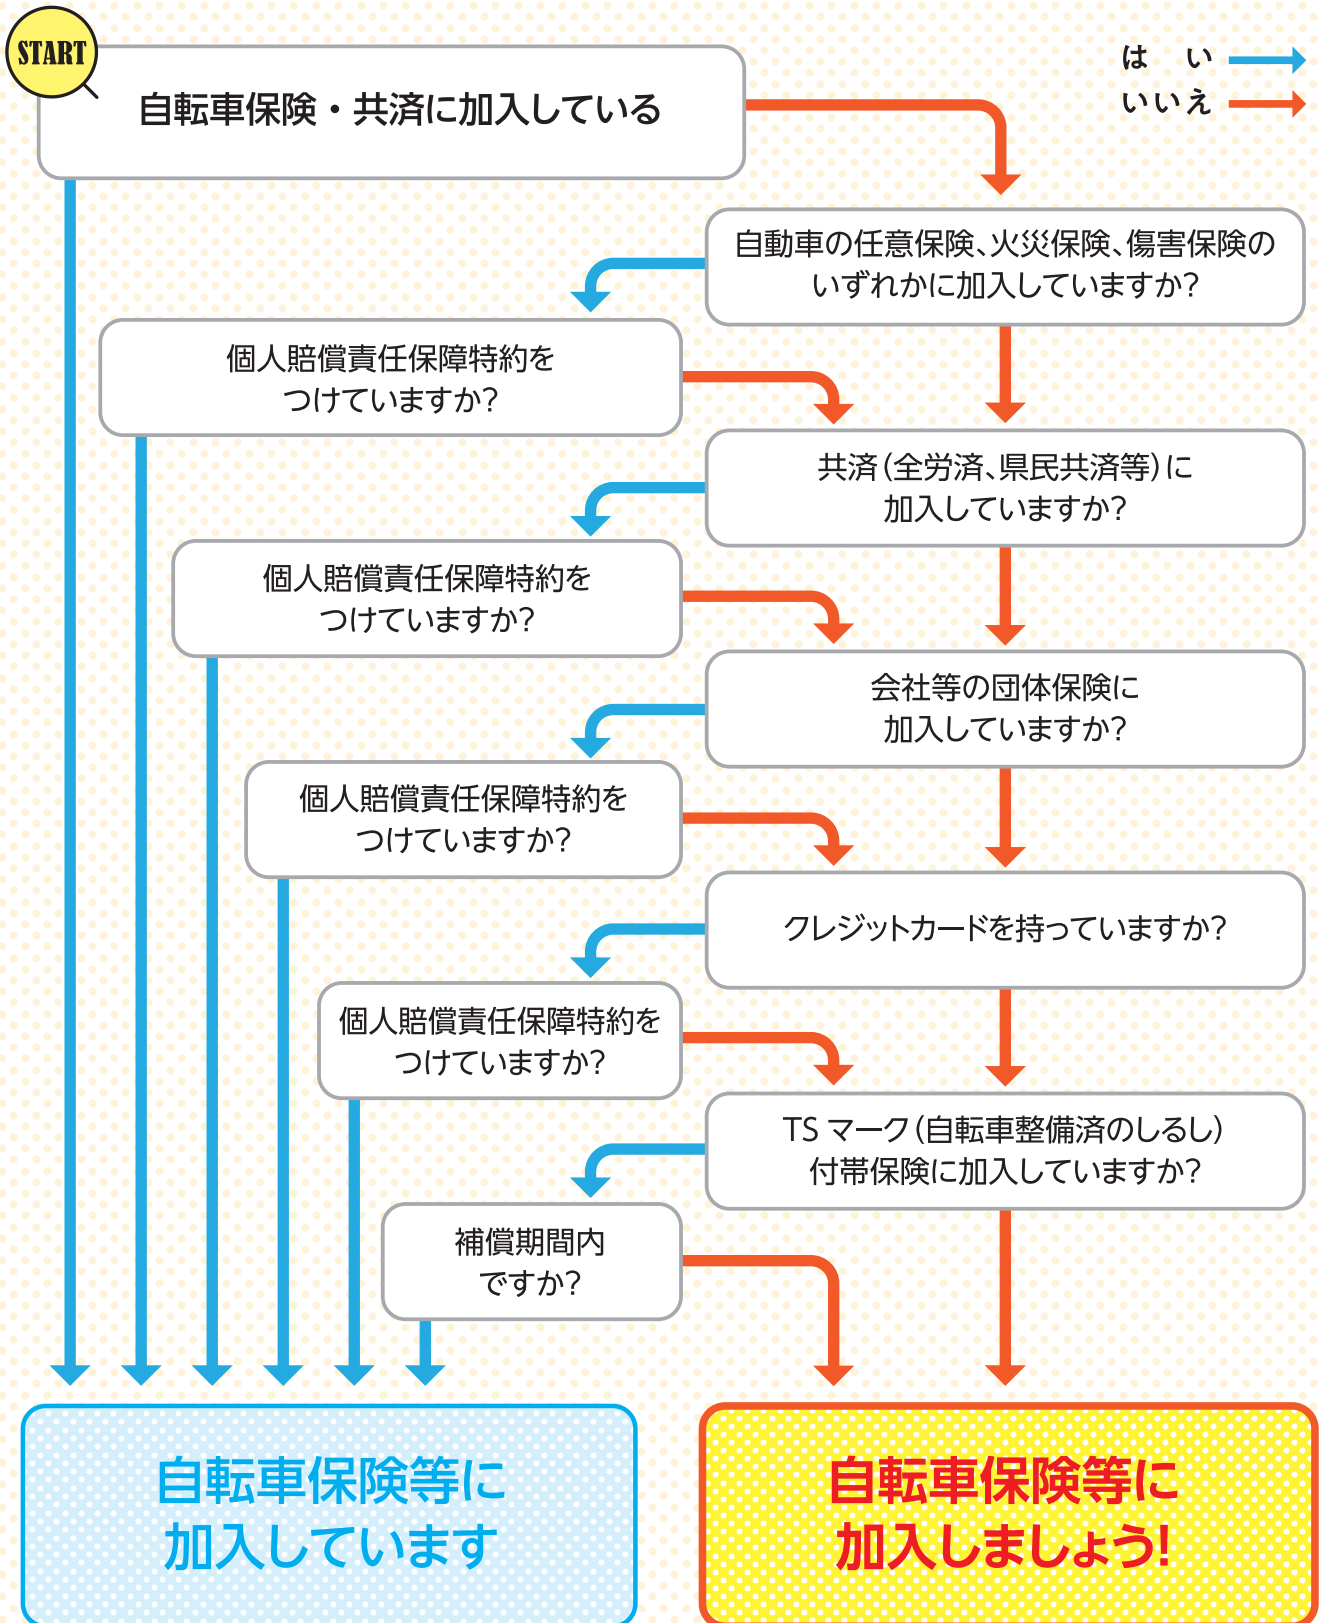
START

自転車保険・共済に加入している

はい
いいえ

自動車の任意保険、火災保険、傷害保険のいずれかに加入していますか?

個人賠償責任保障特約をつけていますか?

共済(全労済、県民共済等)に加入していますか?

個人賠償責任保障特約をつけていますか?

会社等の団体保険に加入していますか?

個人賠償責任保障特約をつけていますか?

クレジットカードを持っていますか?

個人賠償責任保障特約をつけていますか?

TS マーク(自転車整備済のしるし)付帯保険に加入していますか?

補償期間内ですか?

自転車保険等に加入しています

自転車保険等に加入しましょう!